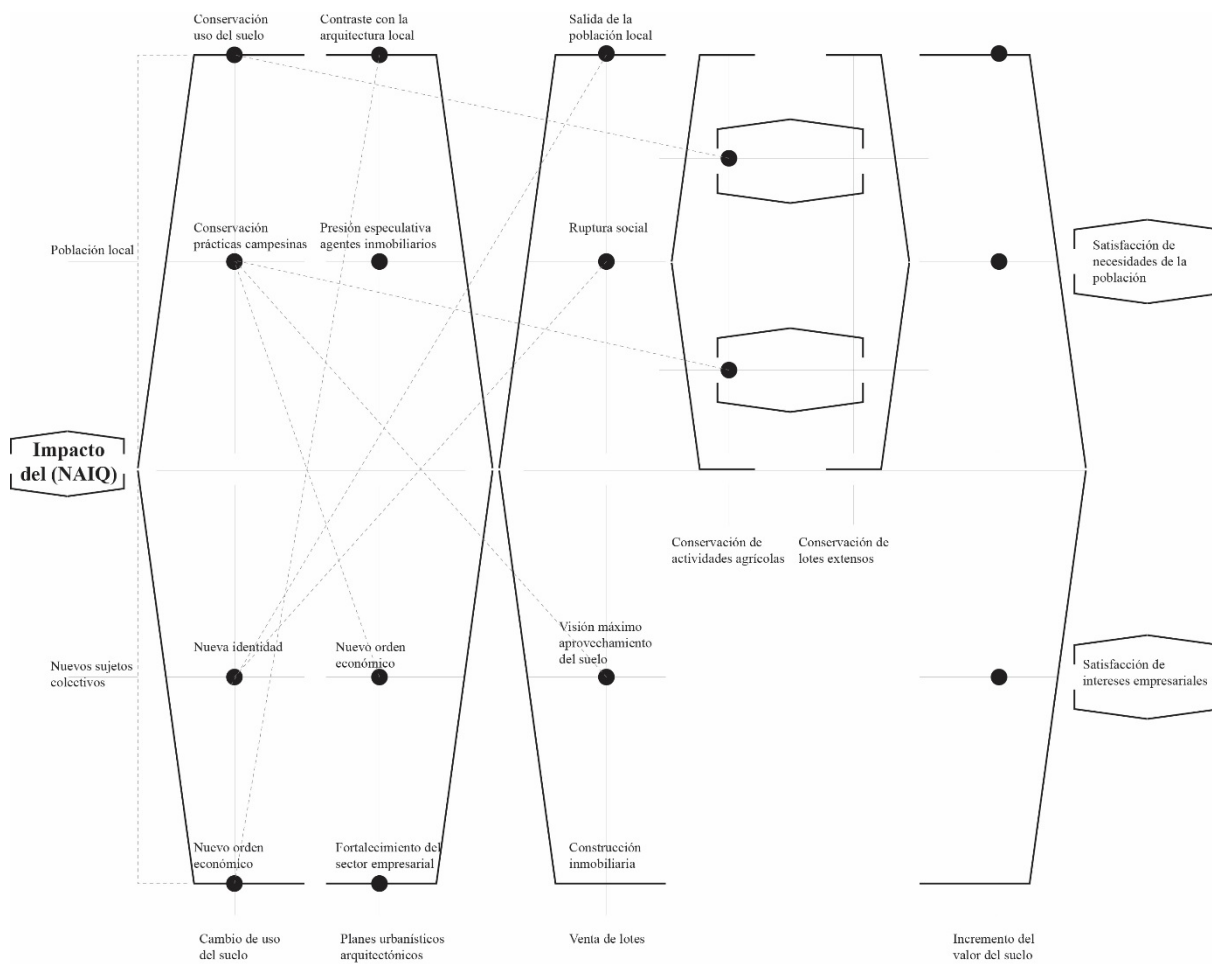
Conservación uso del suelo

Contraste con la arquitectura local

Salida de la población local

Población local

Conservación prácticas campesinas

Presión especulativa agentes inmobiliarios

Ruptura social

Satisfacción de necesidades de la población

Impacto del (NAIQ)

Conservación de actividades agrícolas

Conservación de lotes extensos

Nuevos sujetos colectivos

Nueva identidad

Nuevo orden económico

Visión máximo aprovechamiento del suelo

Satisfacción de intereses empresariales

Nuevo orden económico

Fortalecimiento del sector empresarial

Construcción inmobiliaria

Cambio de uso del suelo

Planes urbanísticos arquitectónicos

Venta de lotes

Incremento del valor del suelo